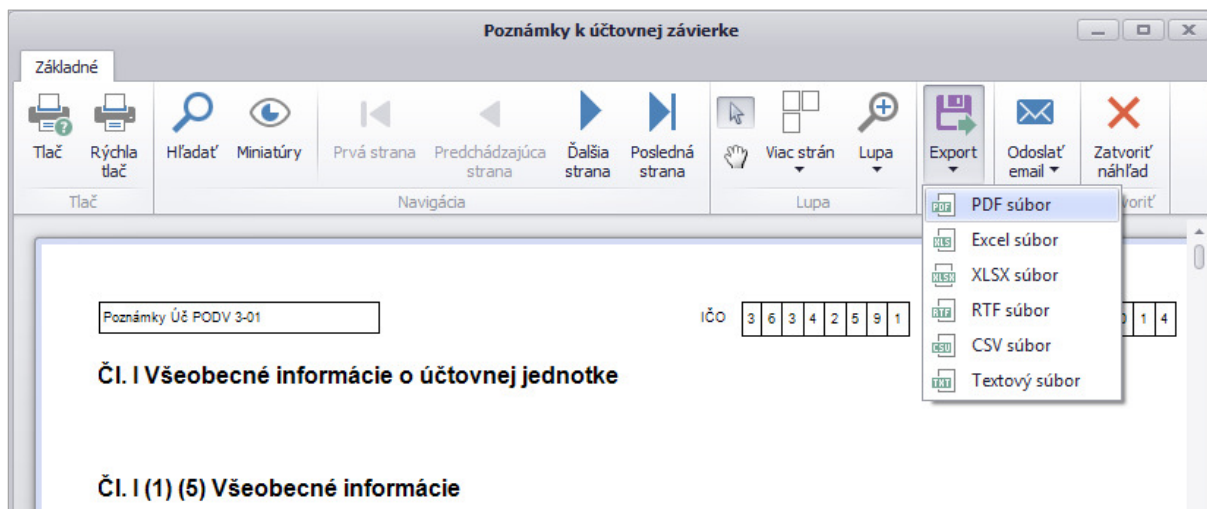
Poznámky k účtovnej závierke

Základné

Tlač
Rýchla tlač
Tlač

Hľadať
Miniatúry
Prvá strana
Predchádzajúca strana
Ďalšia strana
Posledná strana
Navigácia

Viac strán
Lupa
Lupa

Export
Odoslať email
Zatvoriť náhľad
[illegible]voriť

PDF súbor
Excel súbor
XLSX súbor
RTF súbor
CSV súbor
Textový súbor

Poznámky Úč PODV 3-01

IČO 3 6 3 4 2 5 9 1

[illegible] 1 4

Čl. I Všeobecné informácie o účtovnej jednotke

Čl. I (1) (5) Všeobecné informácie